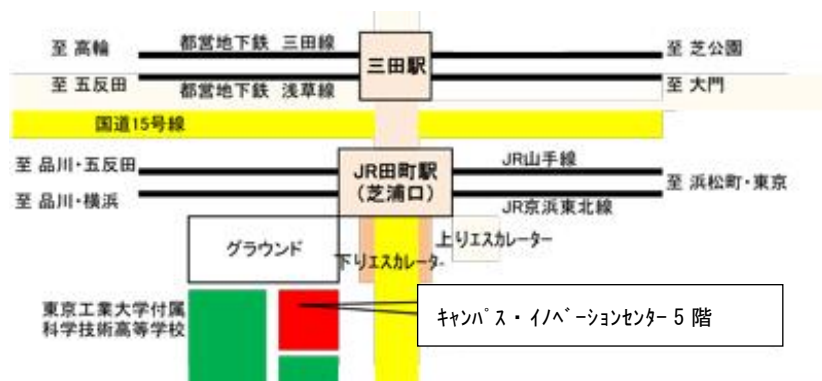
至 高輪
都営地下鉄 三田線
三田駅
至 芝公園
至 五反田
都営地下鉄 浅草線
至 大門
国道15号線
至 品川・五反田
JR田町駅
(芝浦口)
JR山手線
至 浜松町・東京
至 品川・横浜
JR京浜東北線
グラウンド
上りエスカレーター
下りエスカレーター
東京工業大学付属
科学技術高等学校
キャンパス・イノベーションセンター 5 階